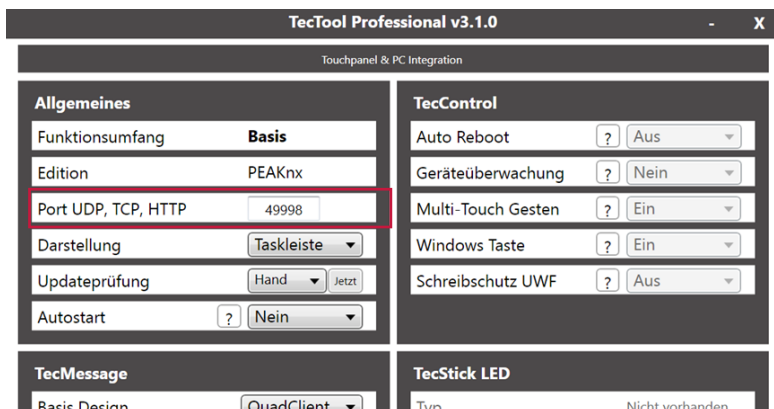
TecTool Professional v3.1.0

- X

Touchpanel & PC Integration

Allgemeines

| Funktionsumfang | Basis |
|---|---|
| Edition | PEAKnx |
| Port UDP, TCP, HTTP | 49998 |
| Darstellung | Taskleiste |
| Updateprüfung | Hand Jetzt |
| Autostart | ? Nein |

TecControl

| Auto Reboot | ? Aus |
|---|---|
| Geräteüberwachung | ? Nein |
| Multi-Touch Gesten | ? Ein |
| Windows Taste | ? Ein |
| Schreibschutz UWF | ? Aus |

TecMessage

Basis Design QuadClient

TecStick LED

Typ Nicht vorhanden